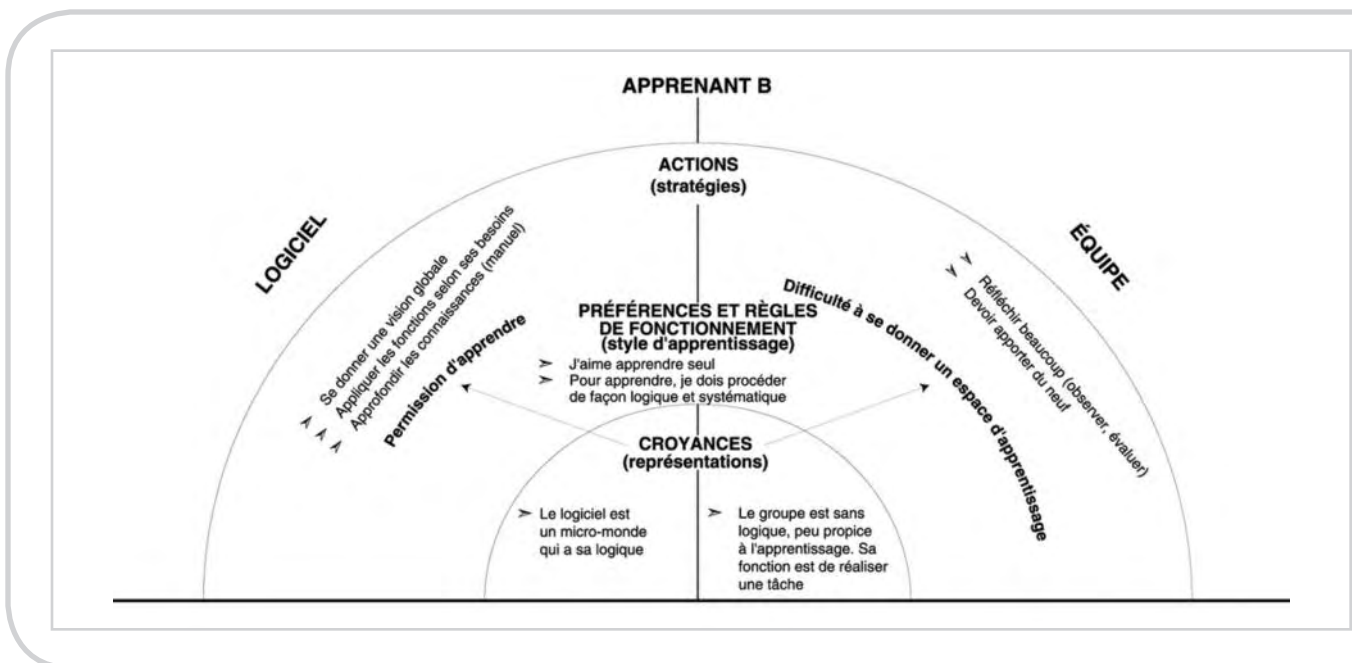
APPRENANT B

ACTIONS
(stratégies)

LOGICIEL

➢ Se donner une vision globale
➢ Appliquer les fonctions selon ses besoins
➢ Approfondir les connaissances (manuel)

Permission d'apprendre

ÉQUIPE

➢ Réfléchir beaucoup (observer, évaluer)
➢ Devoir apporter du neuf

Difficulté à se donner un espace d'apprentissage

PRÉFÉRENCES ET RÈGLES DE FONCTIONNEMENT
(style d'apprentissage)

➢ J'aime apprendre seul
➢ Pour apprendre, je dois procéder de façon logique et systématique

CROYANCES
(représentations)

➢ Le logiciel est un micro-monde qui a sa logique

➢ Le groupe est sans logique, peu propice à l'apprentissage. Sa fonction est de réaliser une tâche